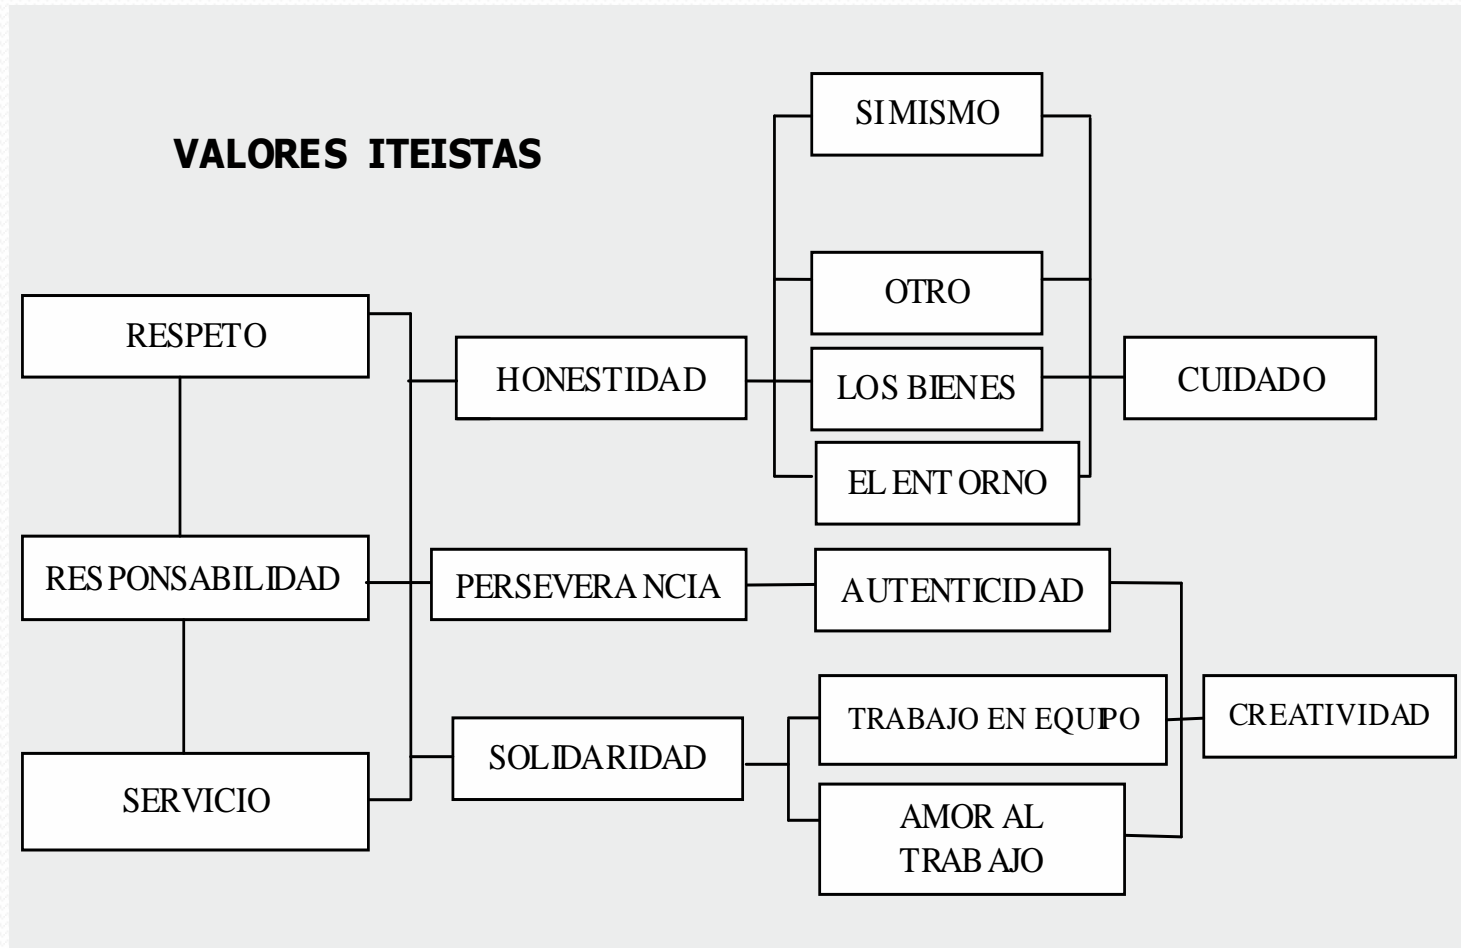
VALORES ITEISTAS

SIMISMO

OTRO

RESPETO

HONESTIDAD

LOS BIENES

CUIDADO

EL ENTORNO

RESPONSABILIDAD

PERSEVERANCIA

AUTENTICIDAD

TRABAJO EN EQUIPO

CREATIVIDAD

SOLIDARIDAD

SERVICIO

AMOR AL TRABAJO